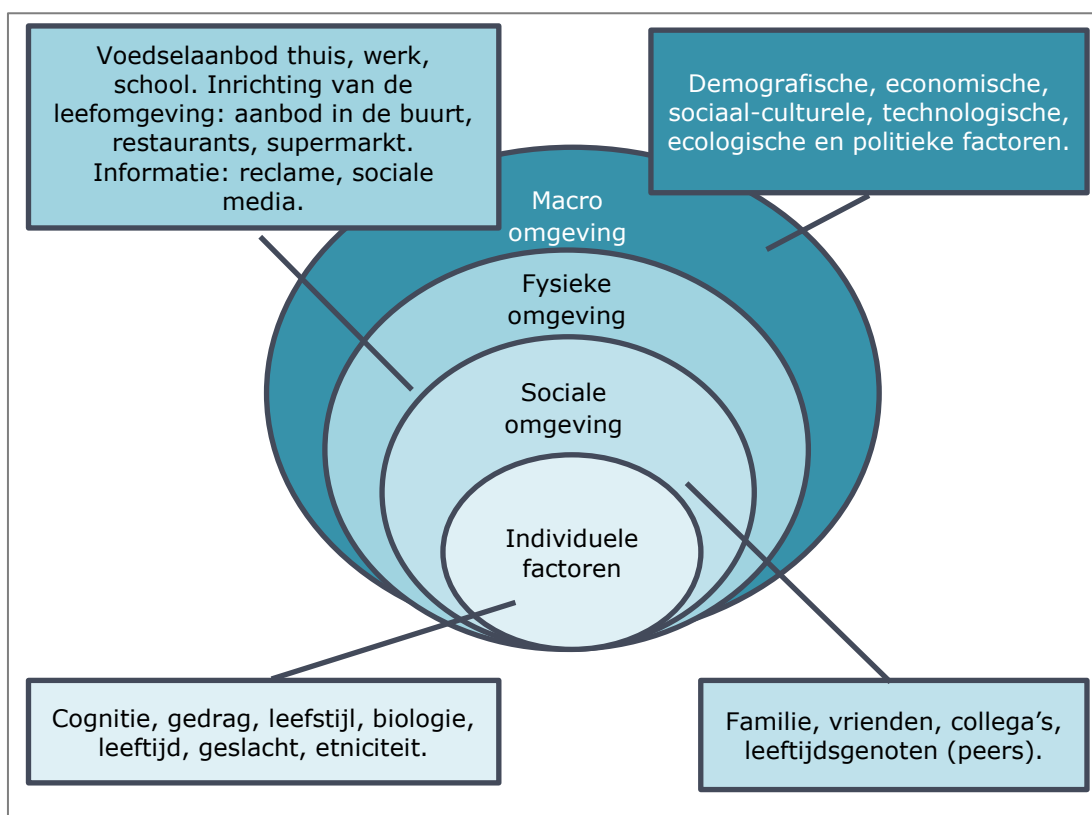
Voedselaanbod thuis, werk, school. Inrichting van de leefomgeving: aanbod in de buurt, restaurants, supermarkt. Informatie: reclame, sociale media.

Demografische, economische, sociaal-culturele, technologische, ecologische en politieke factoren.

Macro omgeving

Fysieke omgeving

Sociale omgeving

Individuele factoren

Cognitie, gedrag, leefstijl, biologie, leeftijd, geslacht, etniciteit.

Familie, vrienden, collega's, leeftijdsgenoten (peers).